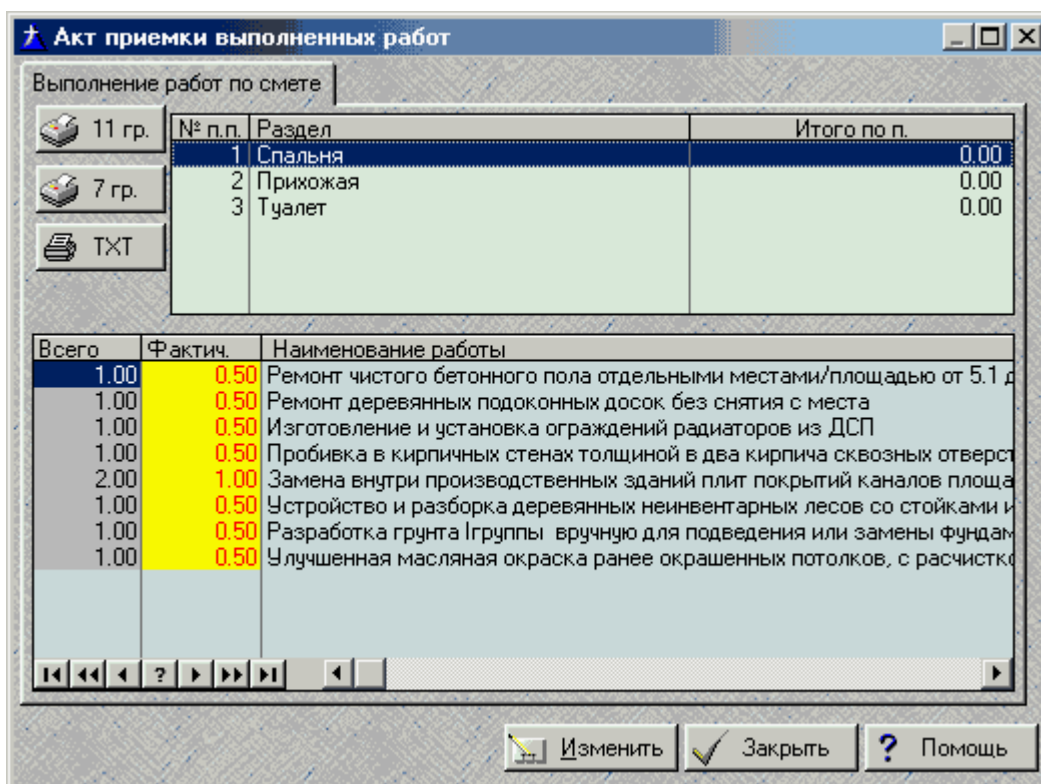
Акт приемки выполненных работ

Выполнение работ по смете

11 гр.

7 гр.

TXT

| № п.п. | Раздел | Итого по п. |
|---|---|---|
| 1 | Спальня | 0.00 |
| 2 | Прихожая | 0.00 |
| 3 | Туалет | 0.00 |

| Всего | Фактич. | Наименование работы |
|---|---|---|
| 1.00 | 0.50 | Ремонт чистого бетонного пола отдельными местами/площадью от 5.1 д |
| 1.00 | 0.50 | Ремонт деревянных подоконных досок без снятия с места |
| 1.00 | 0.50 | Изготовление и установка ограждений радиаторов из ДСП |
| 1.00 | 0.50 | Пробивка в кирпичных стенах толщиной в два кирпича сквозных отверст |
| 2.00 | 1.00 | Замена внутри производственных зданий плит покрытий каналов площа |
| 1.00 | 0.50 | Устройство и разборка деревянных неинвентарных лесов со стойками и |
| 1.00 | 0.50 | Разработка грунта Iгруппы вручную для подведения или замены фундам |
| 1.00 | 0.50 | Улучшенная масляная окраска ранее окрашенных потолков, с расчистко |

?

Изменить

Закрыть

Помощь